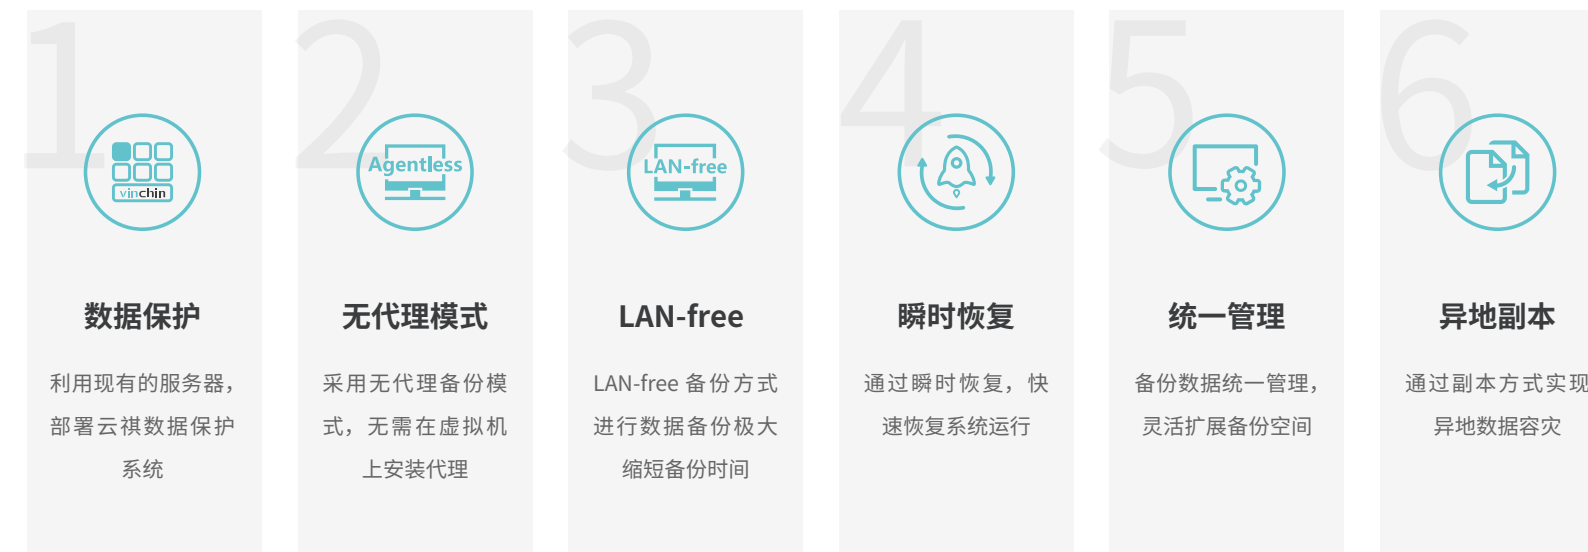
1

vinchin

数据保护

利用现有的服务器，部署云祺数据保护系统

2

Agentless

无代理模式

采用无代理备份模式，无需在虚拟机上安装代理

3

LAN-free

LAN-free

LAN-free 备份方式进行数据备份极大缩短备份时间

4

瞬时恢复

通过瞬时恢复，快速恢复系统运行

5

统一管理

备份数据统一管理，灵活扩展备份空间

6

异地副本

通过副本方式实现异地数据容灾